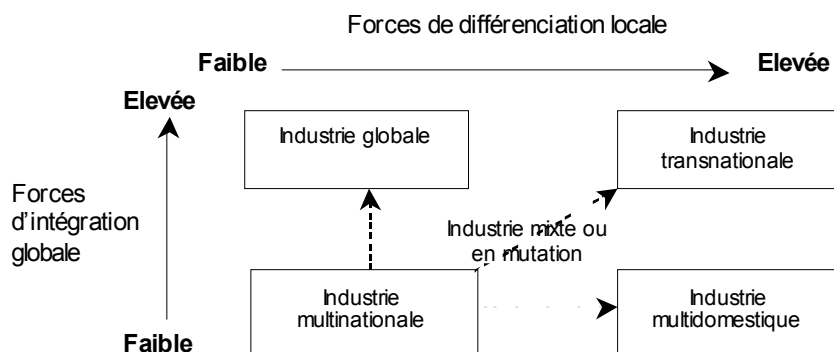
Forces de différenciation locale

Faible

Elevée

Elevée

Industrie globale

Industrie transnationale

Forces d'intégration globale

Industrie mixte ou en mutation

Industrie multinationale

Industrie multidomestique

Faible